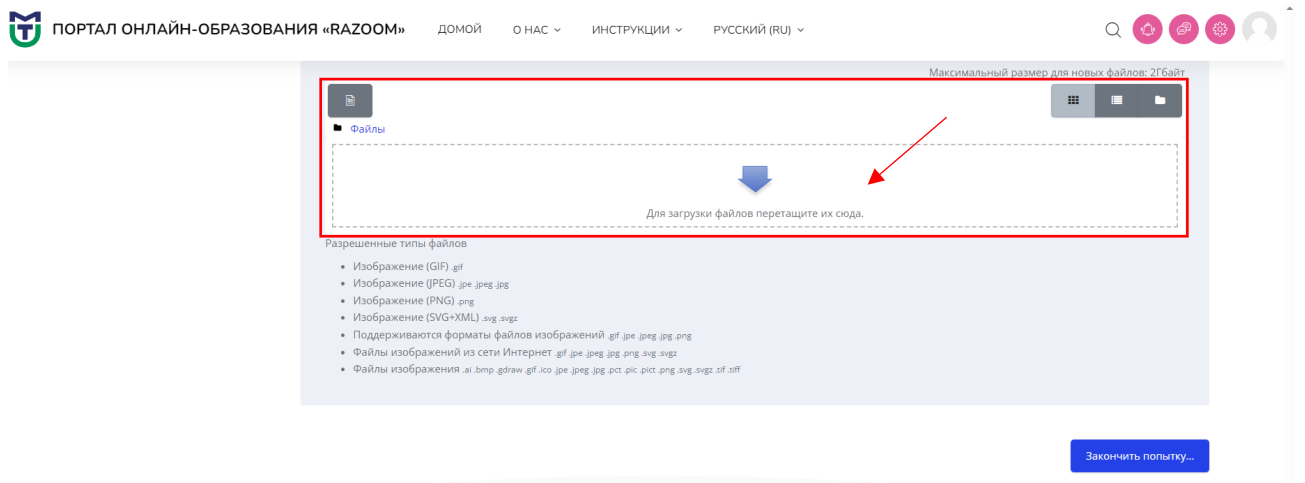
ПОРТАЛ ОНЛАЙН-ОБРАЗОВАНИЯ «RAZOOM» ДОМОЙ О НАС ИНСТРУКЦИИ РУССКИЙ (RU)

Максимальный размер для новых файлов: 2Гбайт

Файлы

Для загрузки файлов перетащите их сюда.

Разрешенные типы файлов

- Изображение (GIF) .gif
- Изображение (JPEG) .jpe .jpeg .jpg
- Изображение (PNG) .png
- Изображение (SVG+XML) .svg .svgz
- Поддерживаются форматы файлов изображений .gif .jpe .jpeg .jpg .png
- Файлы изображений из сети Интернет .gif .jpe .jpeg .jpg .png .svg .svgz
- Файлы изображения .ai .bmp .gdraw .gif .ico .jpe .jpeg .jpg .pct .pic .pict .png .svg .svgz .tif .tiff

Закончить попытку...